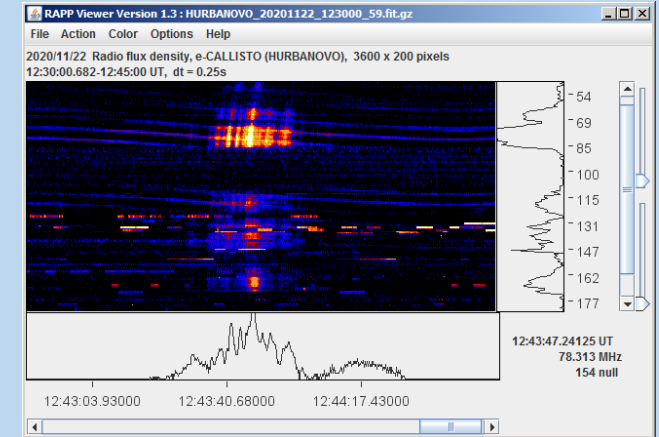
RAPP Viewer Version 1.3 : HURBANOVO_20201122_123000_59.fit.gz

File Action Color Options Help

2020/11/22 Radio flux density, e-CALLISTO (HURBANOVO), 3600 x 200 pixels
12:30:00.682-12:45:00 UT, dt = 0.25s

54
69
85
100
115
131
147
162
177

12:43:47.24125 UT
78.313 MHz
154 null

12:43:03.93000
12:43:40.68000
12:44:17.43000